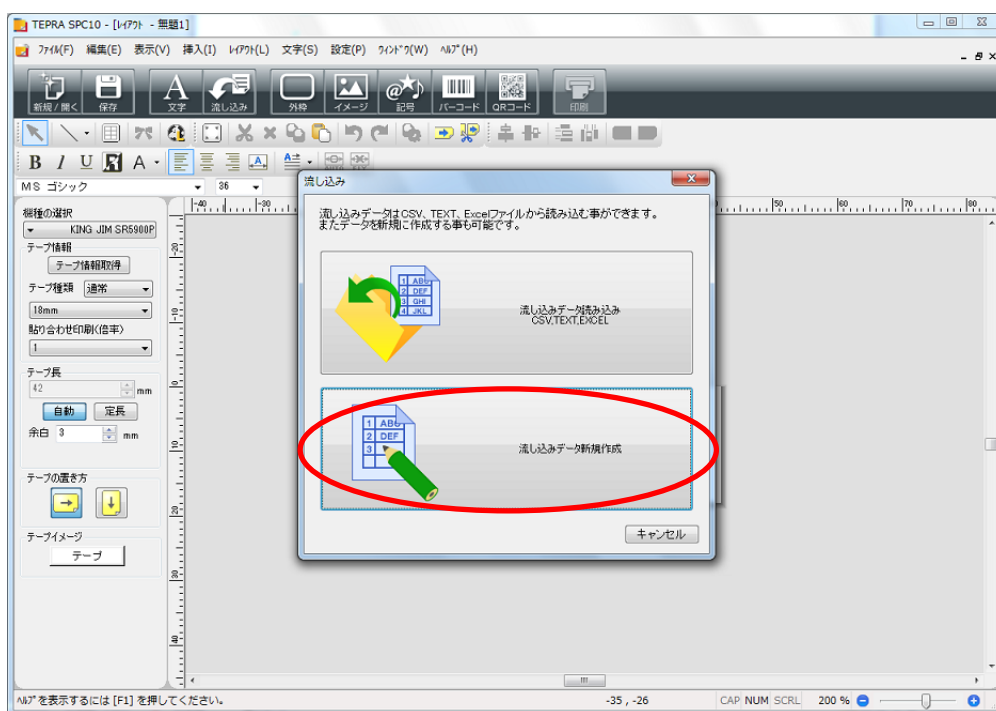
TEPRA SPC10 - [ﾚｲｱｳﾄ - 無題1]

ﾌｧｲﾙ(F) 編集(E) 表示(V) 挿入(I) ﾚｲｱｳﾄ(L) 文字(S) 設定(P) ｳｨﾝﾄﾞｳ(W) ﾍﾙﾌﾟ(H)

新規/開く 保存 文字 流し込み 外枠 イメージ 記号 バーコード QRコード 印刷

B I U A

MS ゴシック 36

機種の選択
KING JIM SR5900P
テープ情報
テープ情報取得
テープ種類 通常
18mm
貼り合わせ印刷(倍率)
1
テープ長
42 mm
自動 定長
余白 3 mm
テープの置き方
テープイメージ
テープ

流し込み

流し込みデータはCSV、TEXT、Excelファイルから読み込む事ができます。
またデータを新規に作成する事も可能です。

1 ABC
2 DEF
3 GHI
4 JKL

流し込みデータ読み込み
CSV,TEXT,EXCEL

1 ABC
2 DEF
3

流し込みデータ新規作成

キャンセル

ﾍﾙﾌﾟを表示するには [F1] を押してください。 -35 , -26 CAP NUM SCRL 200 %